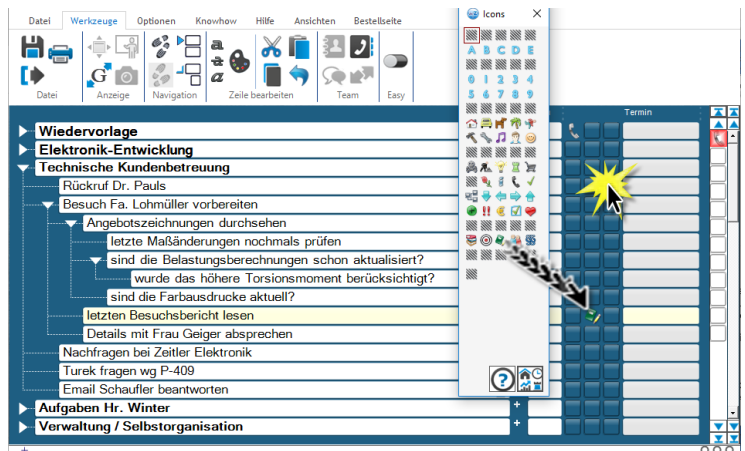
Datei Werkzeuge Optionen Knowhow Hilfe Ansichten Bestellseite

Datei Anzeige Navigation Zeile bearbeiten Team Easy

Icons

A B C D E
0 1 2 3 4
5 6 7 8 9

Termin

Wiedervorlage
Elektronik-Entwicklung
Technische Kundenbetreuung
Rückruf Dr. Pauls
Besuch Fa. Lohmüller vorbereiten
Angebotszeichnungen durchsehen
letzte Maßänderungen nochmals prüfen
sind die Belastungsberechnungen schon aktualisiert?
wurde das höhere Torsionsmoment berücksichtigt?
sind die Farbausdrucke aktuell?
letzten Besuchsbericht lesen
Details mit Frau Geiger absprechen
Nachfragen bei Zeitler Elektronik
Turek fragen wg P-409
Email Schaufler beantworten
Aufgaben Hr. Winter
Verwaltung / Selbstorganisation